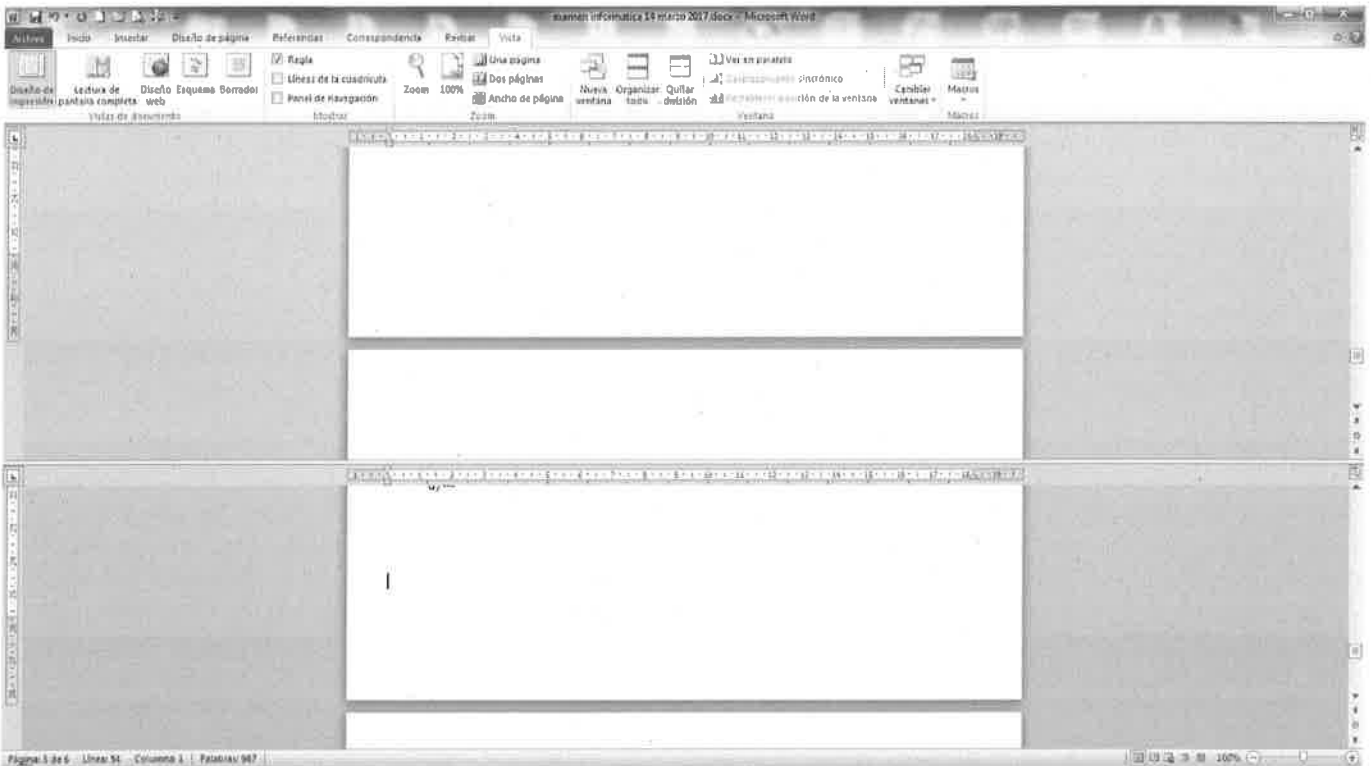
examen informatica 14 marzo 2017.docx - Microsoft Word

Archivo Inicio Insertar Diseño de página Referencias Correspondencia Revisar Vista

Diseño de impresión
Lectura de pantalla completa
Diseño web
Esquema
Borrador
Vistas de documento

Regla
Líneas de la cuadrícula
Panel de navegación
Mostrar

Zoom
100%
Una página
Dos páginas
Ancho de página
Zoom

Nueva ventana
Organizar todo
Quitar división
Ver en paralelo
Desplazamiento sincrónico
Restablecer posición de la ventana
Cambiar ventanas
Ventana

Macros
Macros

Página: 1 de 6 Línea: 54 Columna: 1 Palabras: 967

100%